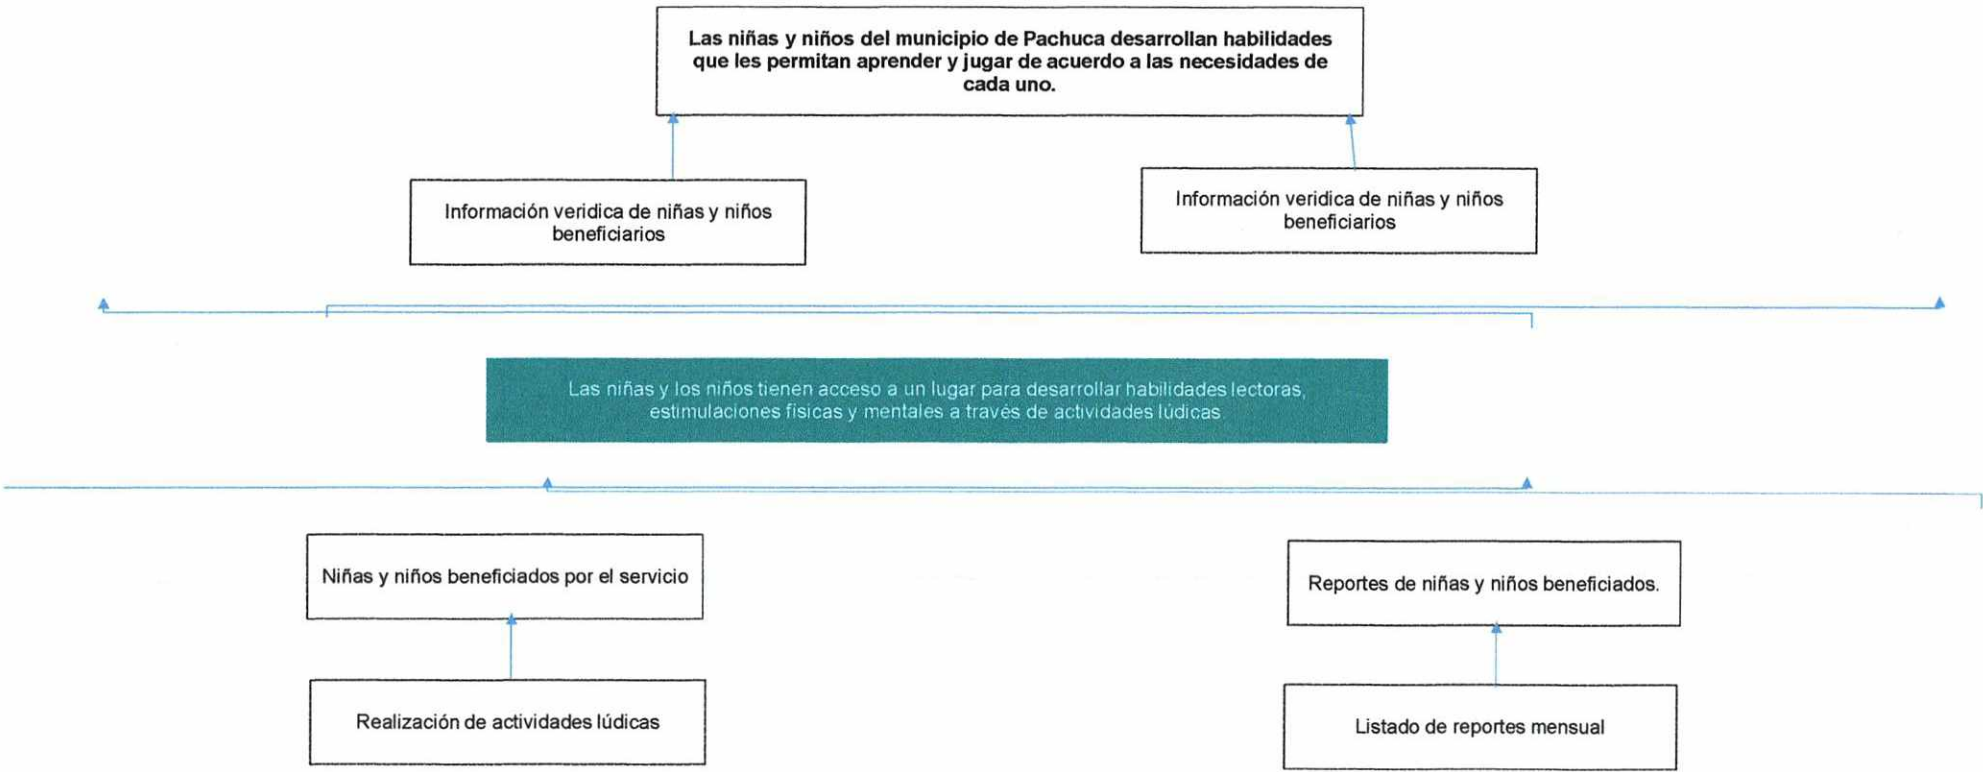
Las niñas y niños del municipio de Pachuca desarrollan habilidades que les permitan aprender y jugar de acuerdo a las necesidades de cada uno.

Información veridica de niñas y niños beneficiarios

Información veridica de niñas y niños beneficiarios

Las niñas y los niños tienen acceso a un lugar para desarrollar habilidades lectoras, estimulaciones fisicas y mentales a través de actividades lúdicas

Niñas y niños beneficiados por el servicio

Reportes de niñas y niños beneficiados.

Realización de actividades lúdicas

Listado de reportes mensual